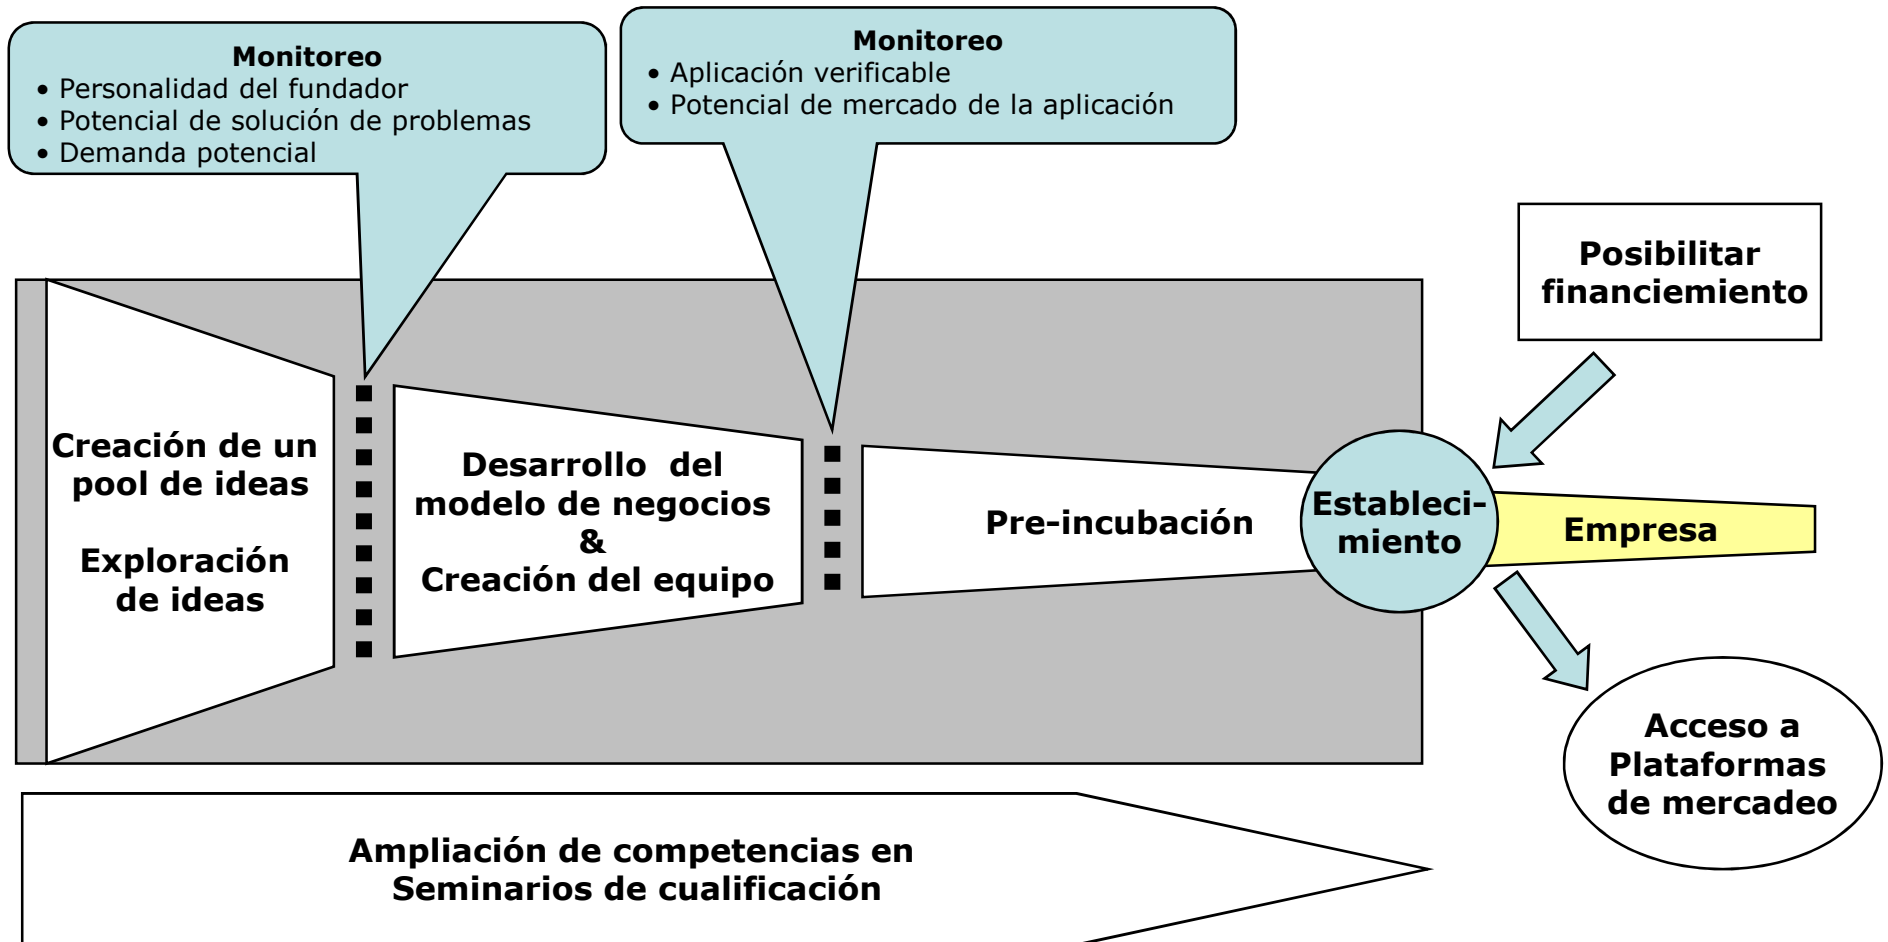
Monitoreo
• Personalidad del fundador
• Potencial de solución de problemas
• Demanda potencial

Monitoreo
• Aplicación verificable
• Potencial de mercado de la aplicación

Posibilitar financiemiento

Creación de un pool de ideas

Exploración de ideas

Desarrollo del modelo de negocios & Creación del equipo

Pre-incubación

Estableci-miento

Empresa

Acceso a Plataformas de mercadeo

Ampliación de competencias en Seminarios de cualificación